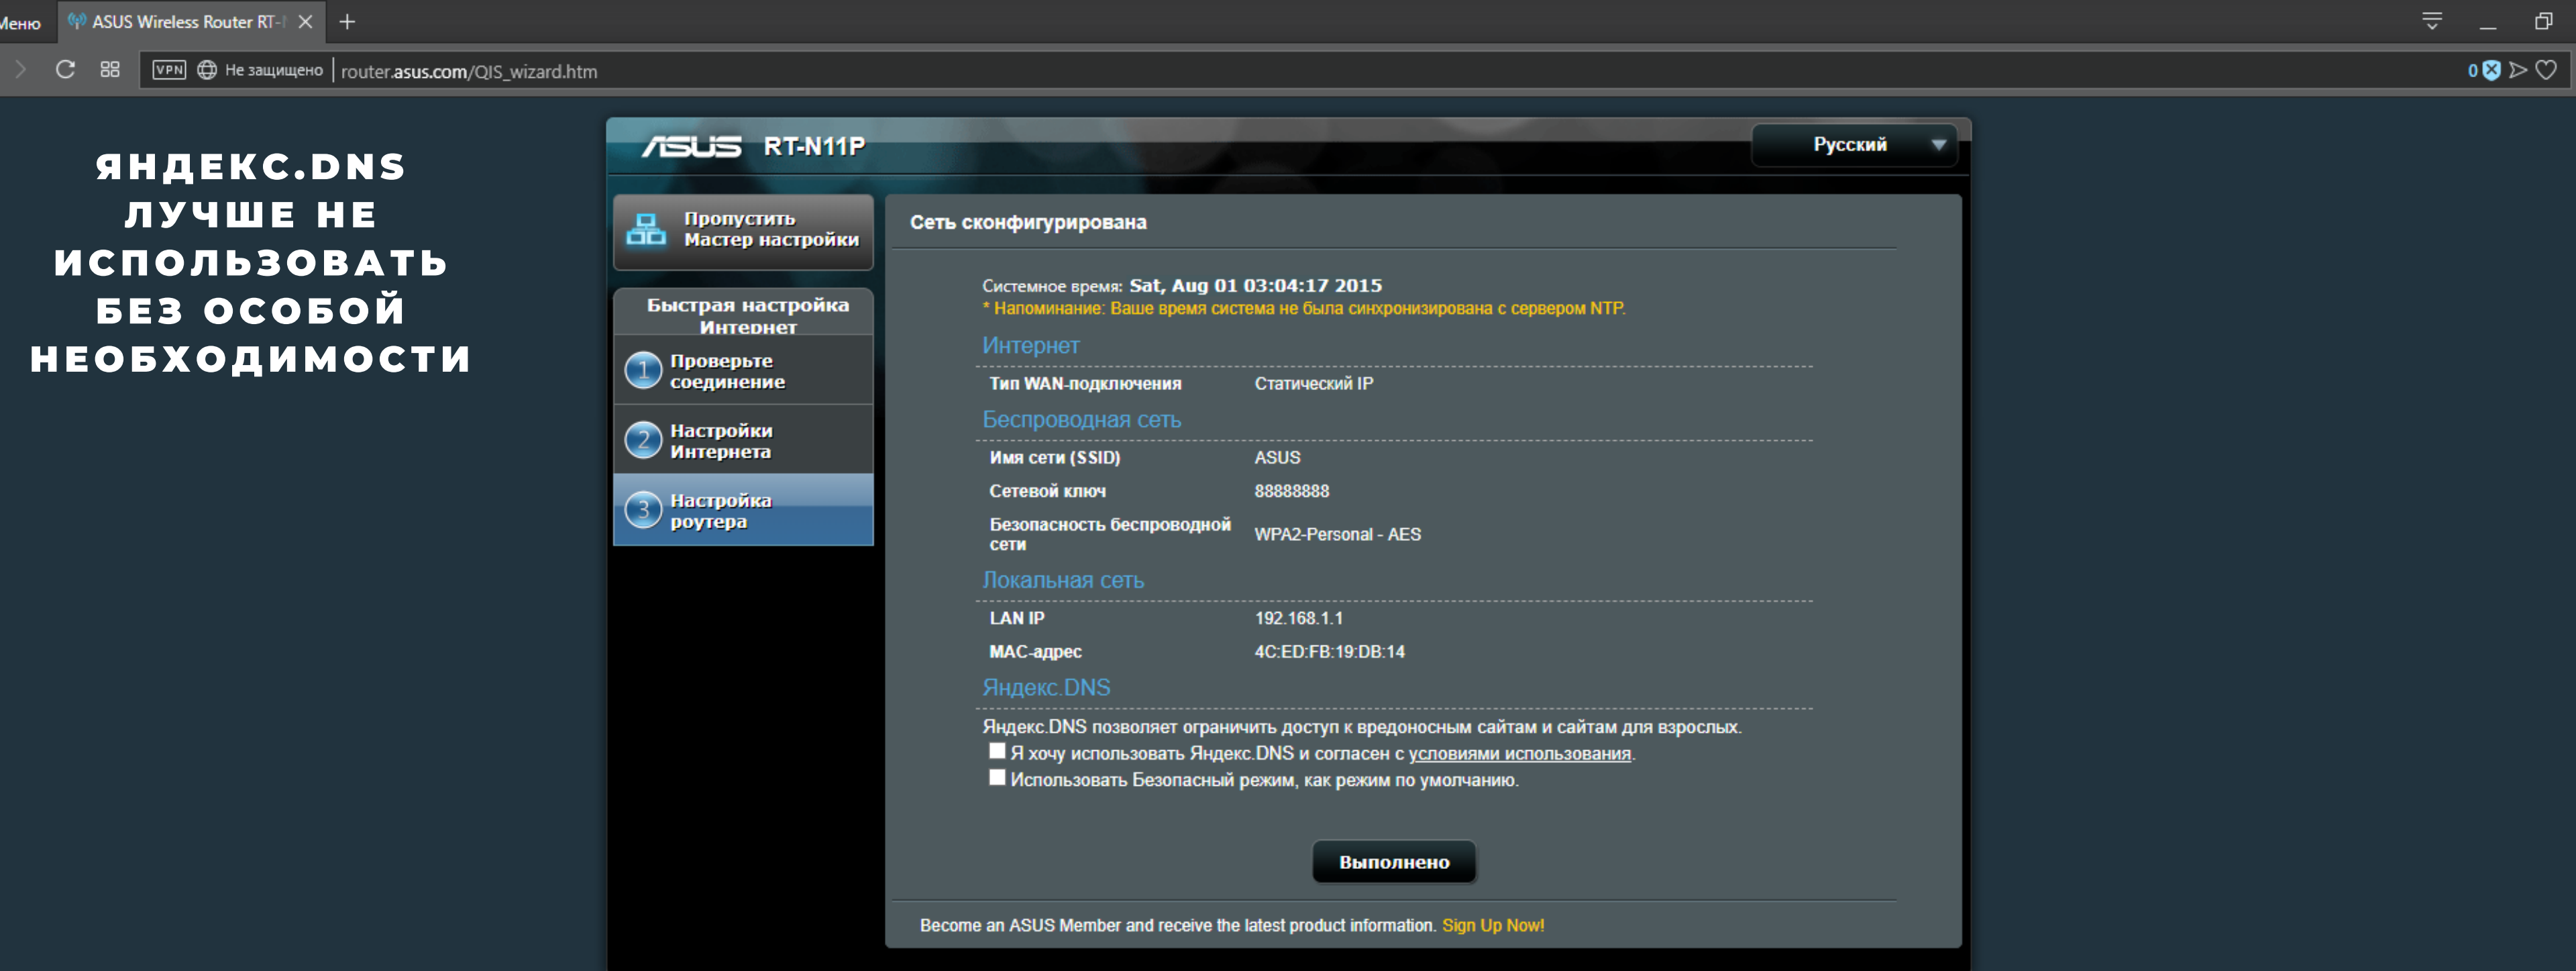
Меню ASUS Wireless Router RT-

VPN Не защищено router.asus.com/QIS_wizard.htm

0

ЯНДЕКС.DNS ЛУЧШЕ НЕ ИСПОЛЬЗОВАТЬ БЕЗ ОСОБОЙ НЕОБХОДИМОСТИ

ASUS RT-N11P

Русский

Пропустить Мастер настройки

Быстрая настройка Интернет

1 Проверьте соединение

2 Настройки Интернета

3 Настройка роутера

Сеть сконфигурирована

Системное время: Sat, Aug 01 03:04:17 2015
* Напоминание: Ваше время система не была синхронизирована с сервером NTP.

Интернет

| Тип WAN-подключения | Статический IP |
|---|---|

Беспроводная сеть

| Имя сети (SSID) | ASUS |
|---|---|
| Сетевой ключ | 88888888 |
| Безопасность беспроводной сети | WPA2-Personal - AES |

Локальная сеть

| LAN IP | 192.168.1.1 |
|---|---|
| MAC-адрес | 4C:ED:FB:19:DB:14 |

Яндекс.DNS

Яндекс.DNS позволяет ограничить доступ к вредоносным сайтам и сайтам для взрослых.
Я хочу использовать Яндекс.DNS и согласен с условиями использования.
Использовать Безопасный режим, как режим по умолчанию.

Выполнено

Become an ASUS Member and receive the latest product information. Sign Up Now!